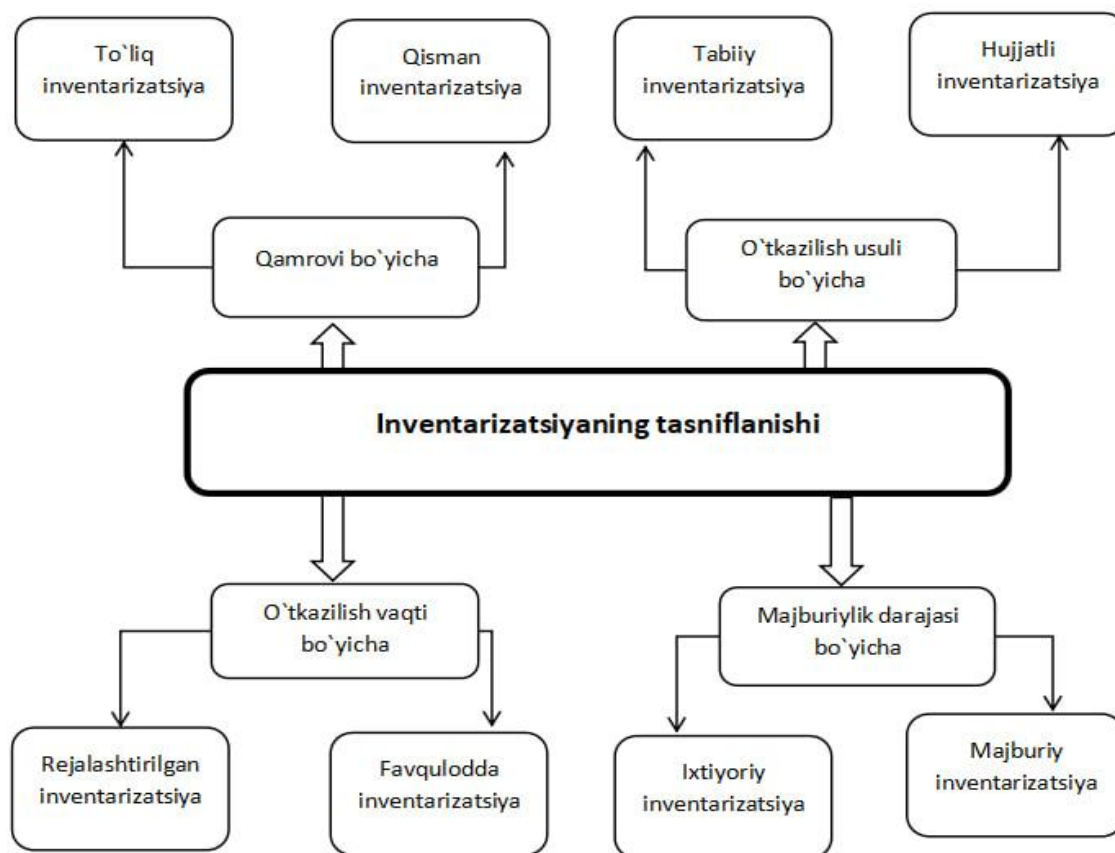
To`liq inventarizatsiya

Qisman inventarizatsiya

Tabiiy inventarizatsiya

Hujjatli inventarizatsiya

Qamrovi bo`yicha

O`tkazilish usuli bo`yicha

Inventarizatsiyaning tasniflanishi

O`tkazilish vaqti bo`yicha

Majburiylik darajasi bo`yicha

Rejalashtirilgan inventarizatsiya

Favqulodda inventarizatsiya

Ixtiyoriy inventarizatsiya

Majburiy inventarizatsiya